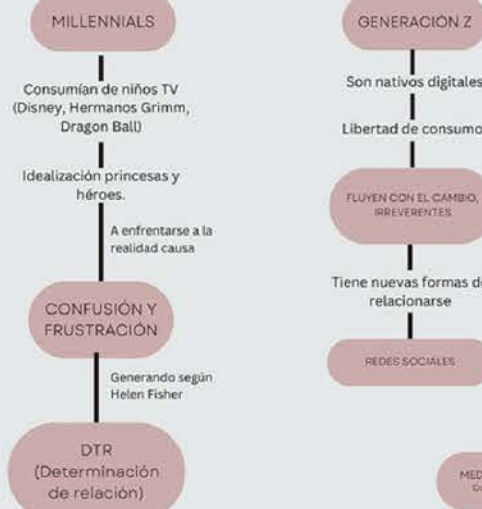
MILLENNIALS

Consumían de niños TV (Disney, Hermanos Grimm, Dragon Ball)

Idealización princesas y héroes.

A enfrentarse a la realidad causa

CONFUSIÓN Y FRUSTRACIÓN

Generando según Helen Fisher

DTR (Determinación de relación)

GENERACIÓN Z

Son nativos digitales

Libertad de consumo

FLUYEN CON EL CAMBIO, IRREVERENTES

Tiene nuevas formas de relacionarse

REDES SOCIALES

MED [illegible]